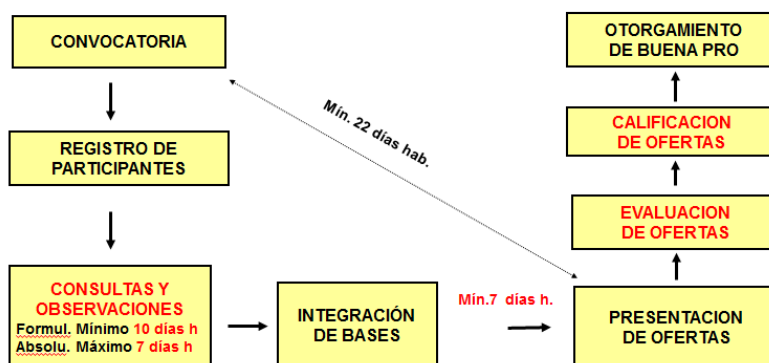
CONVOCATORIA

REGISTRO DE PARTICIPANTES

CONSULTAS Y OBSERVACIONES
Formul. Mínimo 10 días h
Absolu. Máximo 7 días h

INTEGRACIÓN DE BASES

Mín. 22 días hab.

Mín.7 días h.

PRESENTACION DE OFERTAS

EVALUACION DE OFERTAS

CALIFICACION DE OFERTAS

OTORGAMIENTO DE BUENA PRO